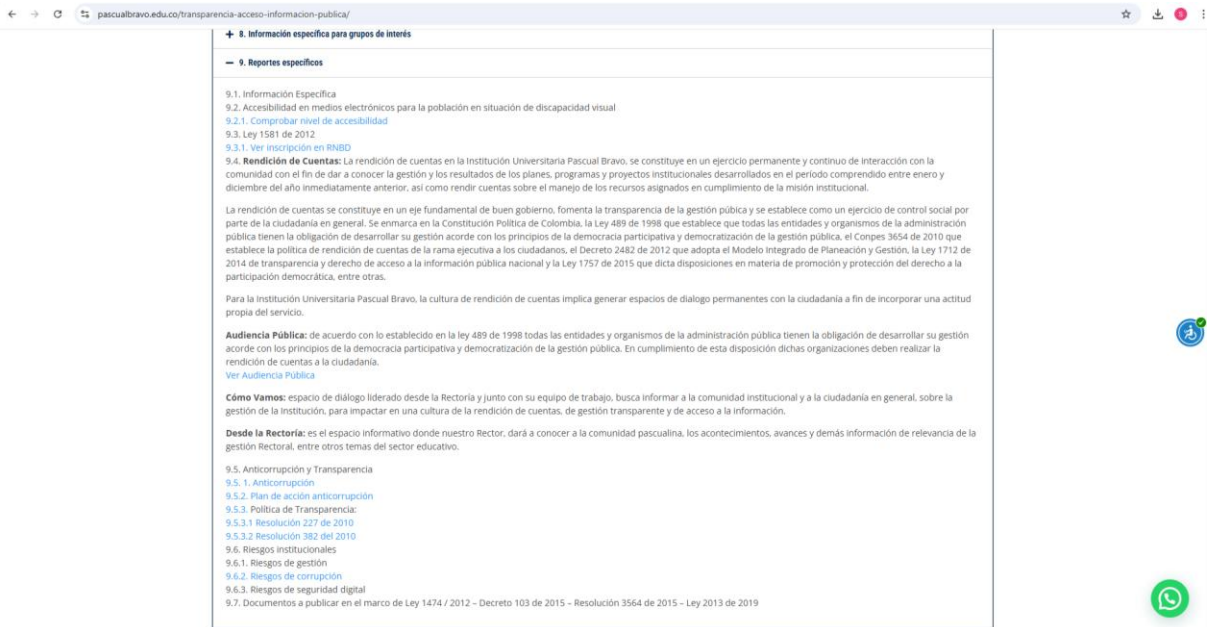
pascualbravo.edu.co/transparencia-acceso-informacion-publica/

+ 8. Información específica para grupos de interés

— 9. Reportes específicos

9.1. Información Específica
9.2. Accesibilidad en medios electrónicos para la población en situación de discapacidad visual
9.2.1. Comprobar nivel de accesibilidad
9.3. Ley 1581 de 2012
9.3.1. Ver inscripción en RNBD
9.4. **Rendición de Cuentas:** La rendición de cuentas en la Institución Universitaria Pascual Bravo, se constituye en un ejercicio permanente y continuo de interacción con la comunidad con el fin de dar a conocer la gestión y los resultados de los planes, programas y proyectos institucionales desarrollados en el periodo comprendido entre enero y diciembre del año inmediatamente anterior, así como rendir cuentas sobre el manejo de los recursos asignados en cumplimiento de la misión institucional.

La rendición de cuentas se constituye en un eje fundamental de buen gobierno, fomenta la transparencia de la gestión púbica y se establece como un ejercicio de control social por parte de la ciudadanía en general. Se enmarca en la Constitución Política de Colombia, la Ley 489 de 1998 que establece que todas las entidades y organismos de la administración pública tienen la obligación de desarrollar su gestión acorde con los principios de la democracia participativa y democratización de la gestión pública, el Conpes 3654 de 2010 que establece la política de rendición de cuentas de la rama ejecutiva a los ciudadanos, el Decreto 2482 de 2012 que adopta el Modelo Integrado de Planeación y Gestión, la Ley 1712 de 2014 de transparencia y derecho de acceso a la información pública nacional y la Ley 1757 de 2015 que dicta disposiciones en materia de promoción y protección del derecho a la participación democrática, entre otras.

Para la Institución Universitaria Pascual Bravo, la cultura de rendición de cuentas implica generar espacios de dialogo permanentes con la ciudadanía a fin de incorporar una actitud propia del servicio.

**Audiencia Pública:** de acuerdo con lo establecido en la ley 489 de 1998 todas las entidades y organismos de la administración pública tienen la obligación de desarrollar su gestión acorde con los principios de la democracia participativa y democratización de la gestión pública. En cumplimiento de esta disposición dichas organizaciones deben realizar la rendición de cuentas a la ciudadanía.
Ver Audiencia Pública

**Cómo Vamos:** espacio de diálogo liderado desde la Rectoría y junto con su equipo de trabajo, busca informar a la comunidad institucional y a la ciudadanía en general, sobre la gestión de la Institución, para impactar en una cultura de la rendición de cuentas, de gestión transparente y de acceso a la información.

**Desde la Rectoría:** es el espacio informativo donde nuestro Rector, dará a conocer a la comunidad pascualina, los acontecimientos, avances y demás información de relevancia de la gestión Rectoral, entre otros temas del sector educativo.

9.5. Anticorrupción y Transparencia
9.5. 1. Anticorrupción
9.5.2. Plan de acción anticorrupción
9.5.3. Política de Transparencia:
9.5.3.1 Resolución 227 de 2010
9.5.3.2 Resolución 382 del 2010
9.6. Riesgos institucionales
9.6.1. Riesgos de gestión
9.6.2. Riesgos de corrupción
9.6.3. Riesgos de seguridad digital
9.7. Documentos a publicar en el marco de Ley 1474 / 2012 – Decreto 103 de 2015 – Resolución 3564 de 2015 – Ley 2013 de 2019